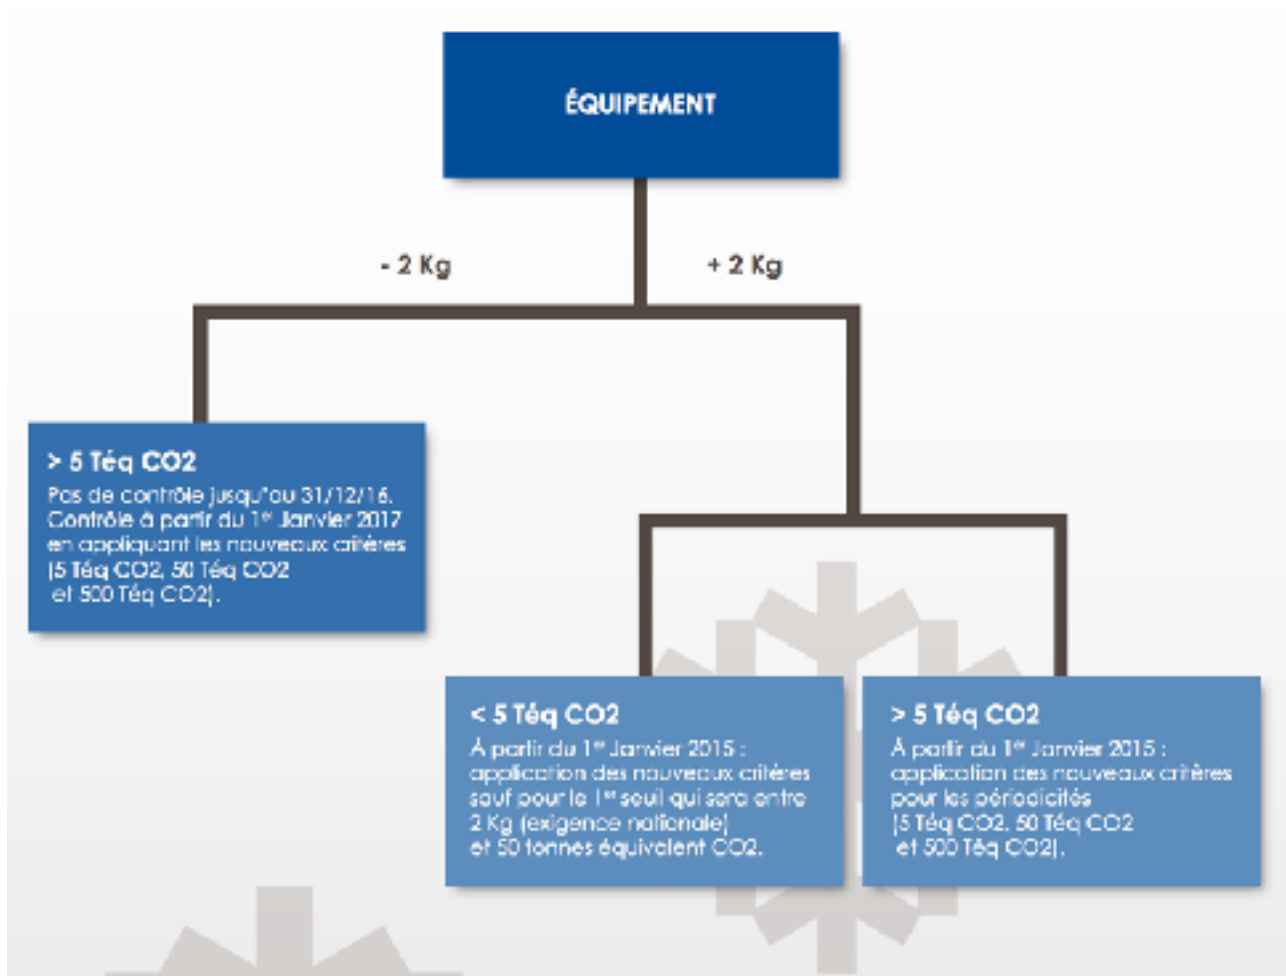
ÉQUIPEMENT

- 2 Kg

+ 2 Kg

> 5 Téq CO2
Pas de contrôle jusqu'au 31/12/16. Contrôle à partir du 1$^{er}$ Janvier 2017 en appliquant les nouveaux critères (5 Téq CO2, 50 Téq CO2 et 500 Téq CO2).

< 5 Téq CO2
À partir du 1$^{er}$ Janvier 2015 : application des nouveaux critères sauf pour le 1$^{er}$ seuil qui sera entre 2 Kg (exigence nationale) et 50 tonnes équivalent CO2.

> 5 Téq CO2
À partir du 1$^{er}$ Janvier 2015 : application des nouveaux critères pour les périodicités (5 Téq CO2, 50 Téq CO2 et 500 Téq CO2).